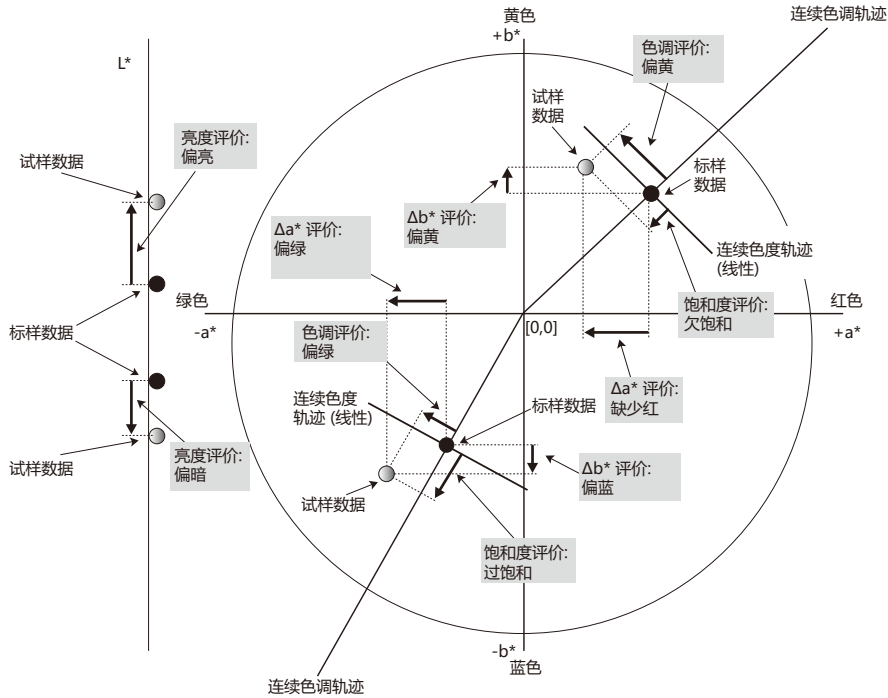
L*

试样数据

亮度评价:
偏亮

标样数据

亮度评价:
偏暗

试样数据

黄色
+b*

连续色调轨迹

色调评价:
偏黄

试样
数据

标样
数据

Δb* 评价:
偏黄

Δa* 评价:
偏绿

连续色度轨迹
(线性)

绿色

-a*

[0,0]

饱和度评价:
欠饱和

红色

+a*

色调评价:
偏绿

Δa* 评价:
缺少红

连续色度
轨迹 (线性)

标样数据

Δb* 评价:
偏蓝

试样数据

饱和度评价:
过饱和

-b*
蓝色

连续色调轨迹